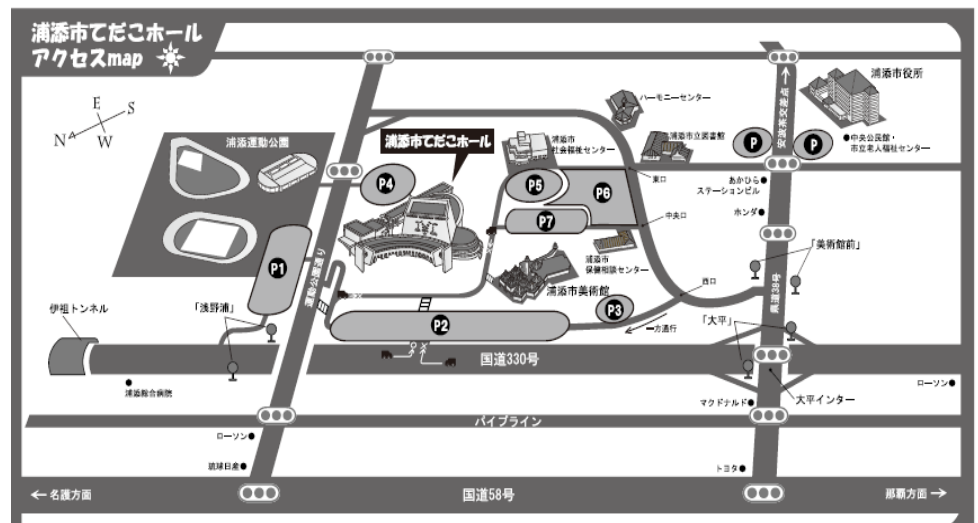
浦添市てだこホール
アクセスmap

E
S
N
W

浦添運動公園
浦添市てだこホール
ハーモニーセンター
浦添市社会福祉センター
浦添市立図書館
浦添市役所
安波茶交差点
●中央公民館・市立老人福祉センター
P
P
P1
P2
P3
P4
P5
P6
P7
東口
中央口
西口
あかひら●ステーションビル
ホンダ●
「美術館前」
浦添市保健相談センター
浦添市美術館
運動公園通り
伊祖トンネル
「浅野浦」
一方通行
県道38号
「大平」
国道330号
●浦添総合病院
マクドナルド●
大平インター
ローソン●
パイプライン
ローソン●
琉球日産●
トヨタ●
← 名護方面
国道58号
那覇方面 →